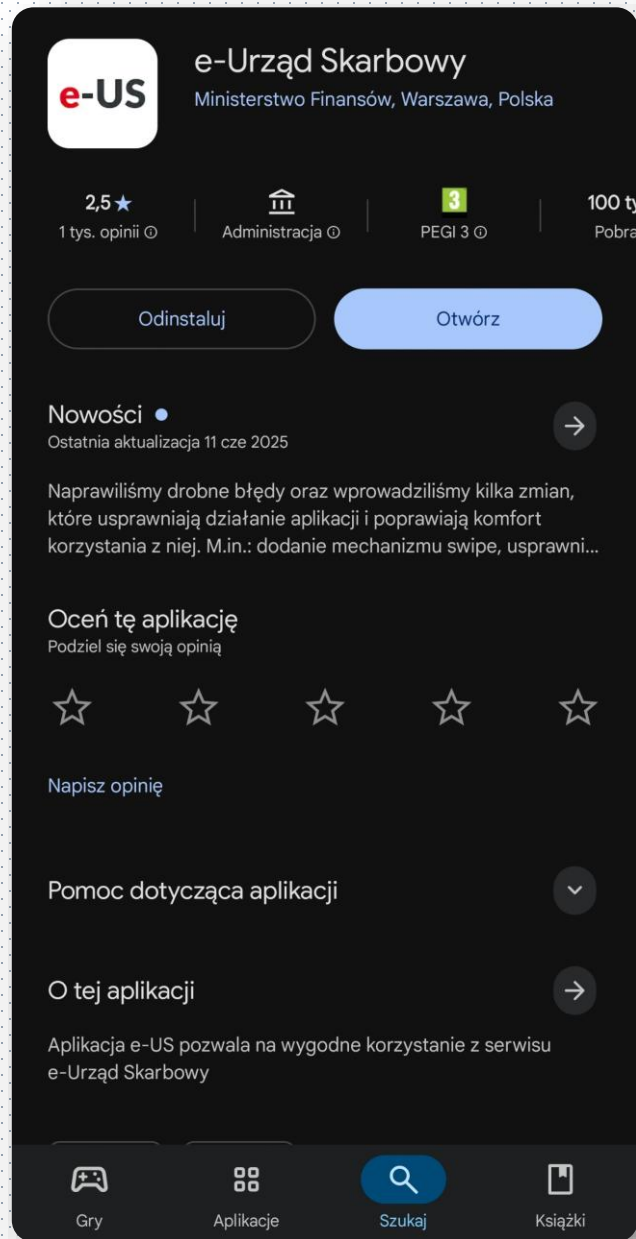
e-US

e-Urząd Skarbowy
Ministerstwo Finansów, Warszawa, Polska

2,5 ★
1 tys. opinii ⓘ

Administracja ⓘ

3
PEGI 3 ⓘ

100 t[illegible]
Pobra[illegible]

Odinstaluj

Otwórz

Nowości •
Ostatnia aktualizacja 11 cze 2025

Naprawiliśmy drobne błędy oraz wprowadziliśmy kilka zmian, które usprawniają działanie aplikacji i poprawiają komfort korzystania z niej. M.in.: dodanie mechanizmu swipe, usprawni...

Oceń tę aplikację
Podziel się swoją opinią

Napisz opinię

Pomoc dotycząca aplikacji

O tej aplikacji

Aplikacja e-US pozwala na wygodne korzystanie z serwisu e-Urząd Skarbowy

Gry

Aplikacje

Szukaj

Książki